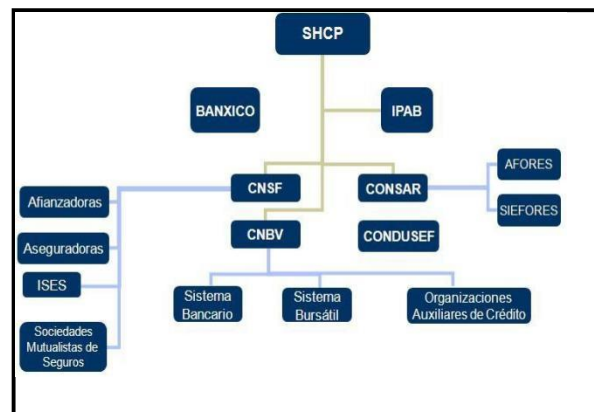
SHCP

BANXICO

IPAB

CNSF

CONSAR

AFORES

SIEFORES

Afianzadoras

Aseguradoras

ISES

Sociedades Mutualistas de Seguros

CNBV

CONDUSEF

Sistema Bancario

Sistema Bursátil

Organizaciones Auxiliares de Crédito